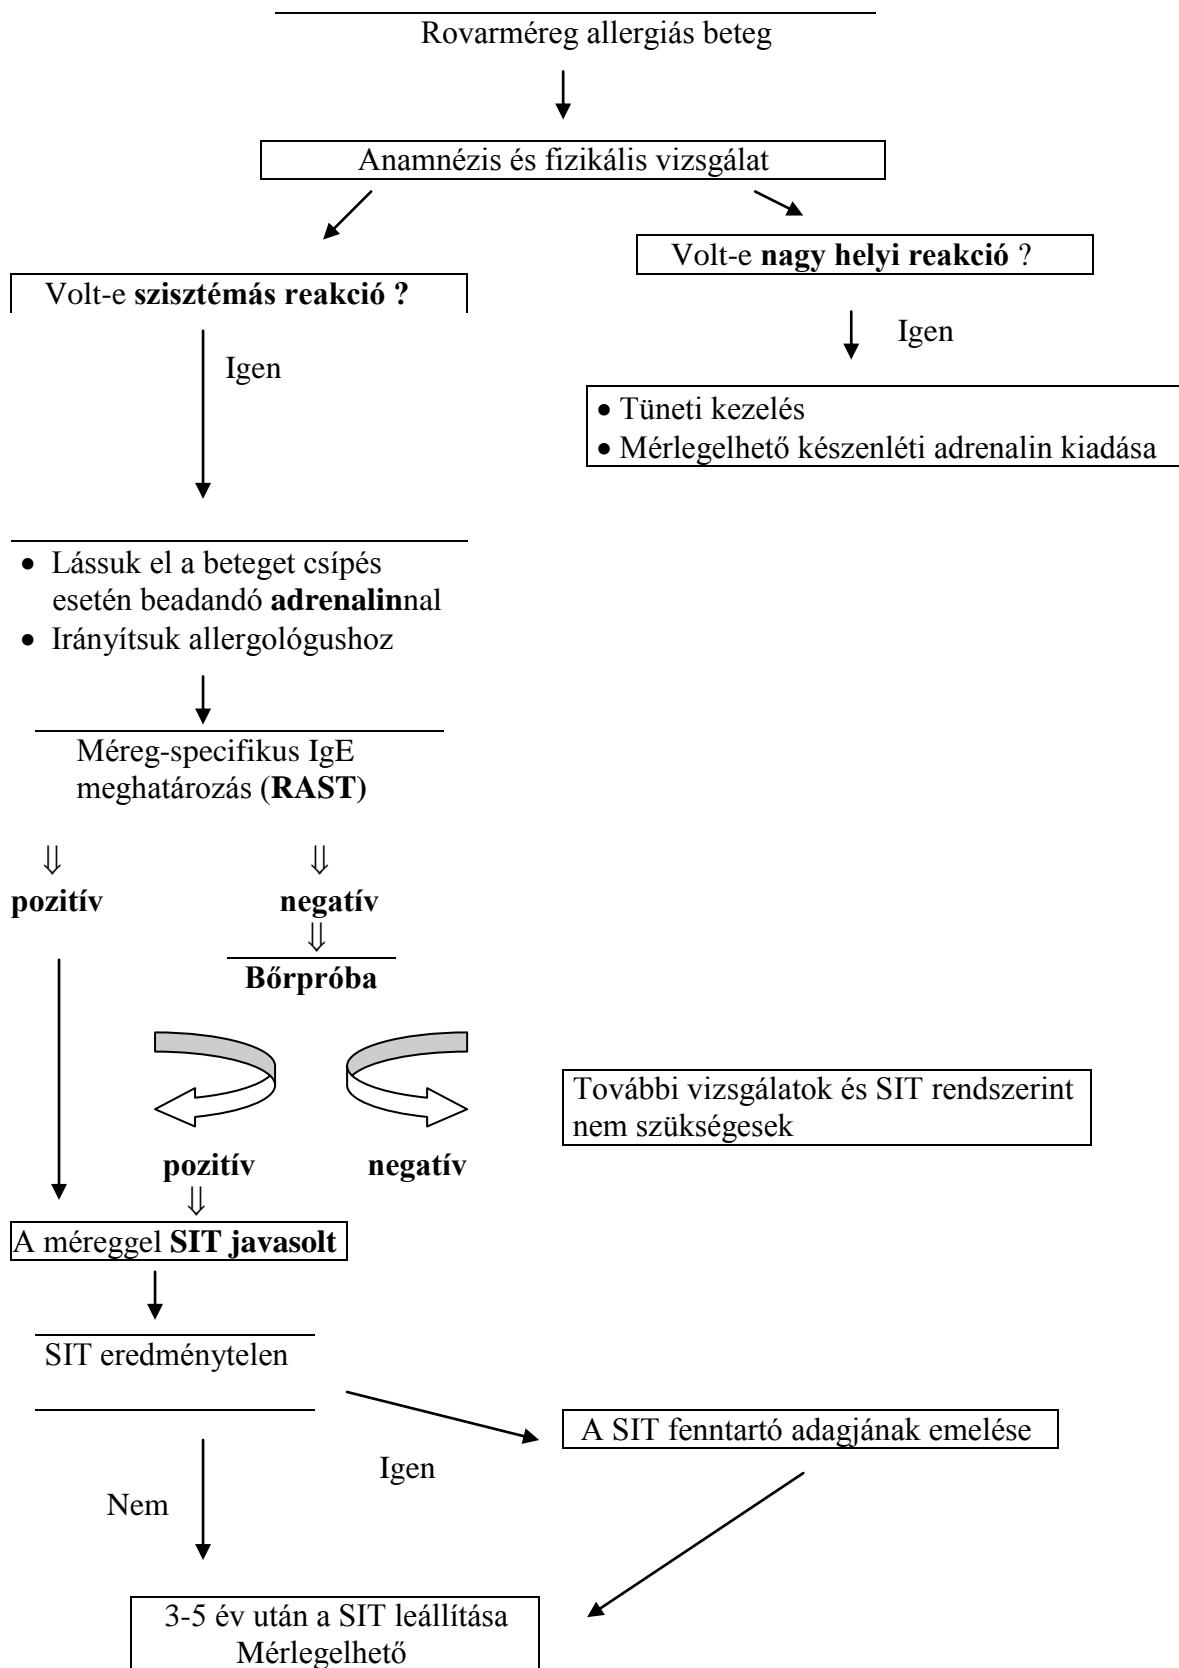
Rovarméreg allergiás beteg

Anamnézis és fizikális vizsgálat

Volt-e **szisztémás reakció ?**

Volt-e **nagy helyi reakció** ?

Igen

Igen

- Tüneti kezelés
- Mérlegelhető készenléti adrenalin kiadása

- Lássuk el a beteget csípés esetén beadandó **adrenalin**nal
- Irányítsuk allergológushoz

Méreg-specifikus IgE meghatározás (**RAST**)

$\Downarrow$ $\Downarrow$

**pozitív** **negatív**

$\Downarrow$

**Bőrpróba**

További vizsgálatok és SIT rendszerint nem szükségesek

**pozitív** **negatív**

$\Downarrow$

A méreggel **SIT javasolt**

SIT eredménytelen

A SIT fenntartó adagjának emelése

Igen

Nem

3-5 év után a SIT leállítása Mérlegelhető